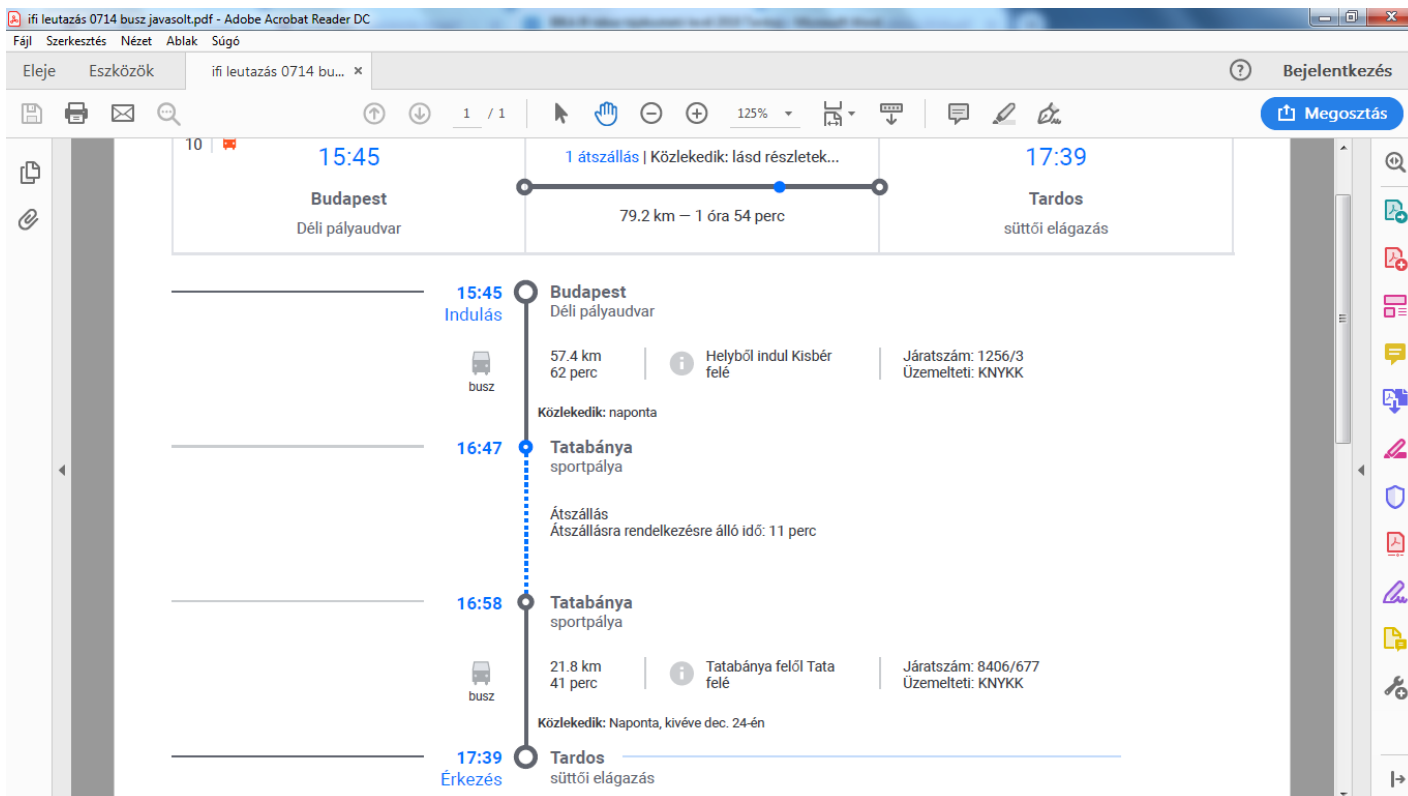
ifi leutazás 0714 busz javasolt.pdf - Adobe Acrobat Reader DC

Fájl Szerkesztés Nézet Ablak Súgó

Eleje Eszközök ifi leutazás 0714 bu... ×

Bejelentkezés

1 / 1 125%

Megosztás

10

15:45
Budapest
Déli pályaudvar

1 átszállás | Közlekedik: lásd részletek...
79.2 km — 1 óra 54 perc

17:39
Tardos
süttői elágazás

15:45 Indulás
Budapest
Déli pályaudvar

busz
57.4 km
62 perc
Helyből indul Kisbér felé
Járatszám: 1256/3
Üzemelteti: KNYKK
Közlekedik: naponta

16:47
Tatabánya
sportpálya

Átszállás
Átszállásra rendelkezésre álló idő: 11 perc

16:58
Tatabánya
sportpálya

busz
21.8 km
41 perc
Tatabánya felől Tata felé
Járatszám: 8406/677
Üzemelteti: KNYKK
Közlekedik: Naponta, kivéve dec. 24-én

17:39 Érkezés
Tardos
süttői elágazás